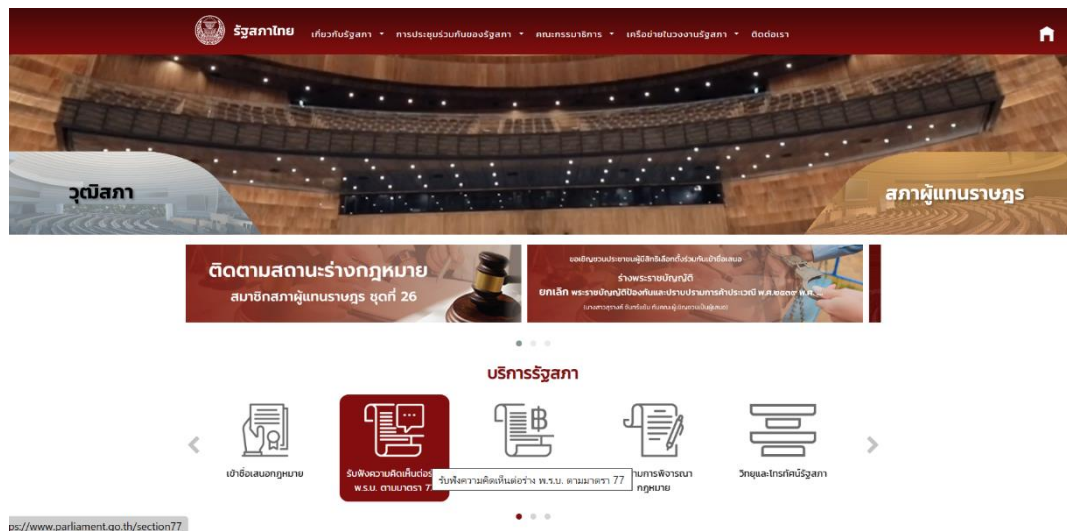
รัฐสภาไทย เกี่ยวกับรัฐสภา การประชุมร่วมกันของรัฐสภา คณะกรรมาธิการ เครือข่ายในงานรัฐสภา ติดต่อเรา

วุฒิสภา

สภาผู้แทนราษฎร

ติดตามสถานะร่างกฎหมาย
สมาชิกสภาผู้แทนราษฎร ชุดที่ 26

ขอเชิญชวนประชาชนผู้มีสิทธิเลือกตั้งร่วมกันเข้าชื่อเสนอ
ร่างพระราชบัญญัติ
ยกเลิก พระราชบัญญัติป้องกันและปราบปรามการค้าประเวณี พ.ศ.๒๕๓๙ พ.ศ. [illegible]
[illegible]

บริการรัฐสภา

เข้าชื่อเสนอกฎหมาย

รับฟังความคิดเห็นต่อร่าง พ.ร.บ. ตามมาตรา 7

รับฟังความคิดเห็นต่อร่าง พ.ร.บ. ตามมาตรา 77

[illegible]การพิจารณา กฎหมาย

วิทยุและโทรทัศน์รัฐสภา

ps://www.parliament.go.th/section77